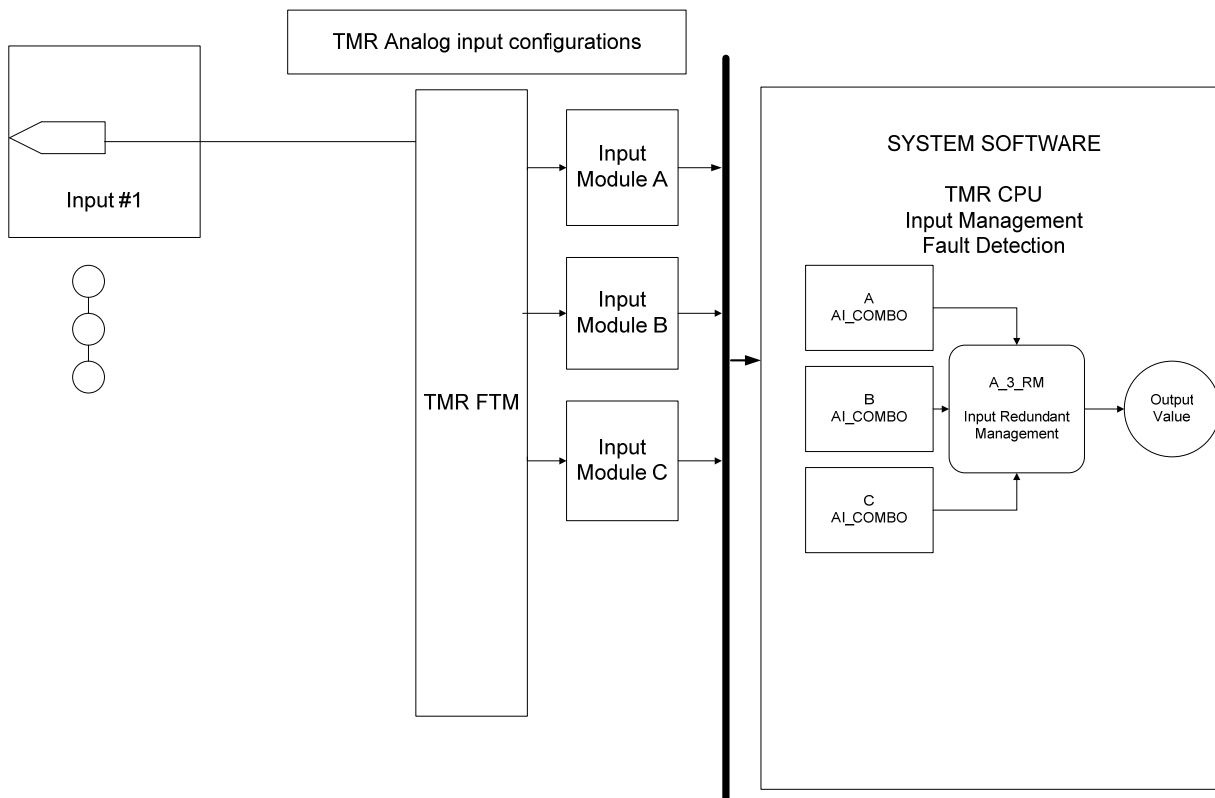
TMR Analog input configurations

Input #1

TMR FTM

Input Module A

Input Module B

Input Module C

SYSTEM SOFTWARE

TMR CPU
Input Management
Fault Detection

A
AI_COMBO

B
AI_COMBO

C
AI_COMBO

A_3_RM

Input Redundant Management

Output Value